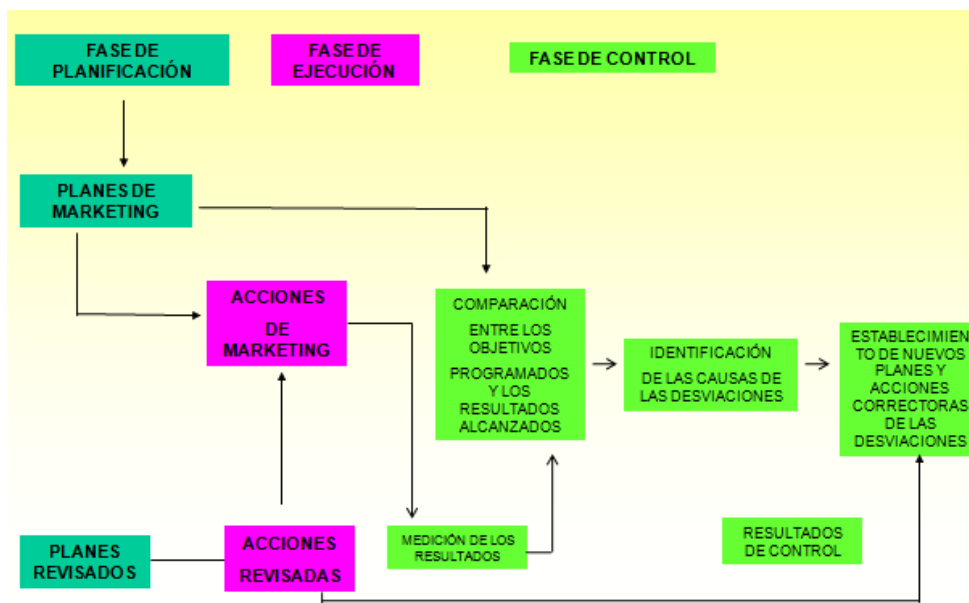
FASE DE PLANIFICACIÓN

FASE DE EJECUCIÓN

FASE DE CONTROL

PLANES DE MARKETING

ACCIONES DE MARKETING

COMPARACIÓN ENTRE LOS OBJETIVOS PROGRAMADOS Y LOS RESULTADOS ALCANZADOS

IDENTIFICACIÓN DE LAS CAUSAS DE LAS DESVIACIONES

ESTABLECIMIENTO DE NUEVOS PLANES Y ACCIONES CORRECTORAS DE LAS DESVIACIONES

PLANES REVISADOS

ACCIONES REVISADAS

MEDICIÓN DE LOS RESULTADOS

RESULTADOS DE CONTROL